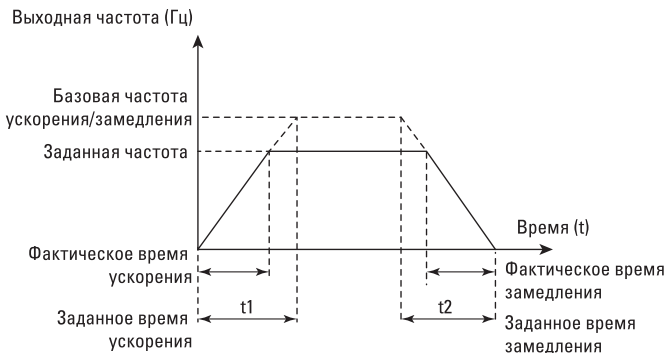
Выходная частота (Гц)

Базовая частота ускорения/замедления

Заданная частота

Время (t)

Фактическое время ускорения

t1

Заданное время ускорения

Фактическое время замедления

t2

Заданное время замедления